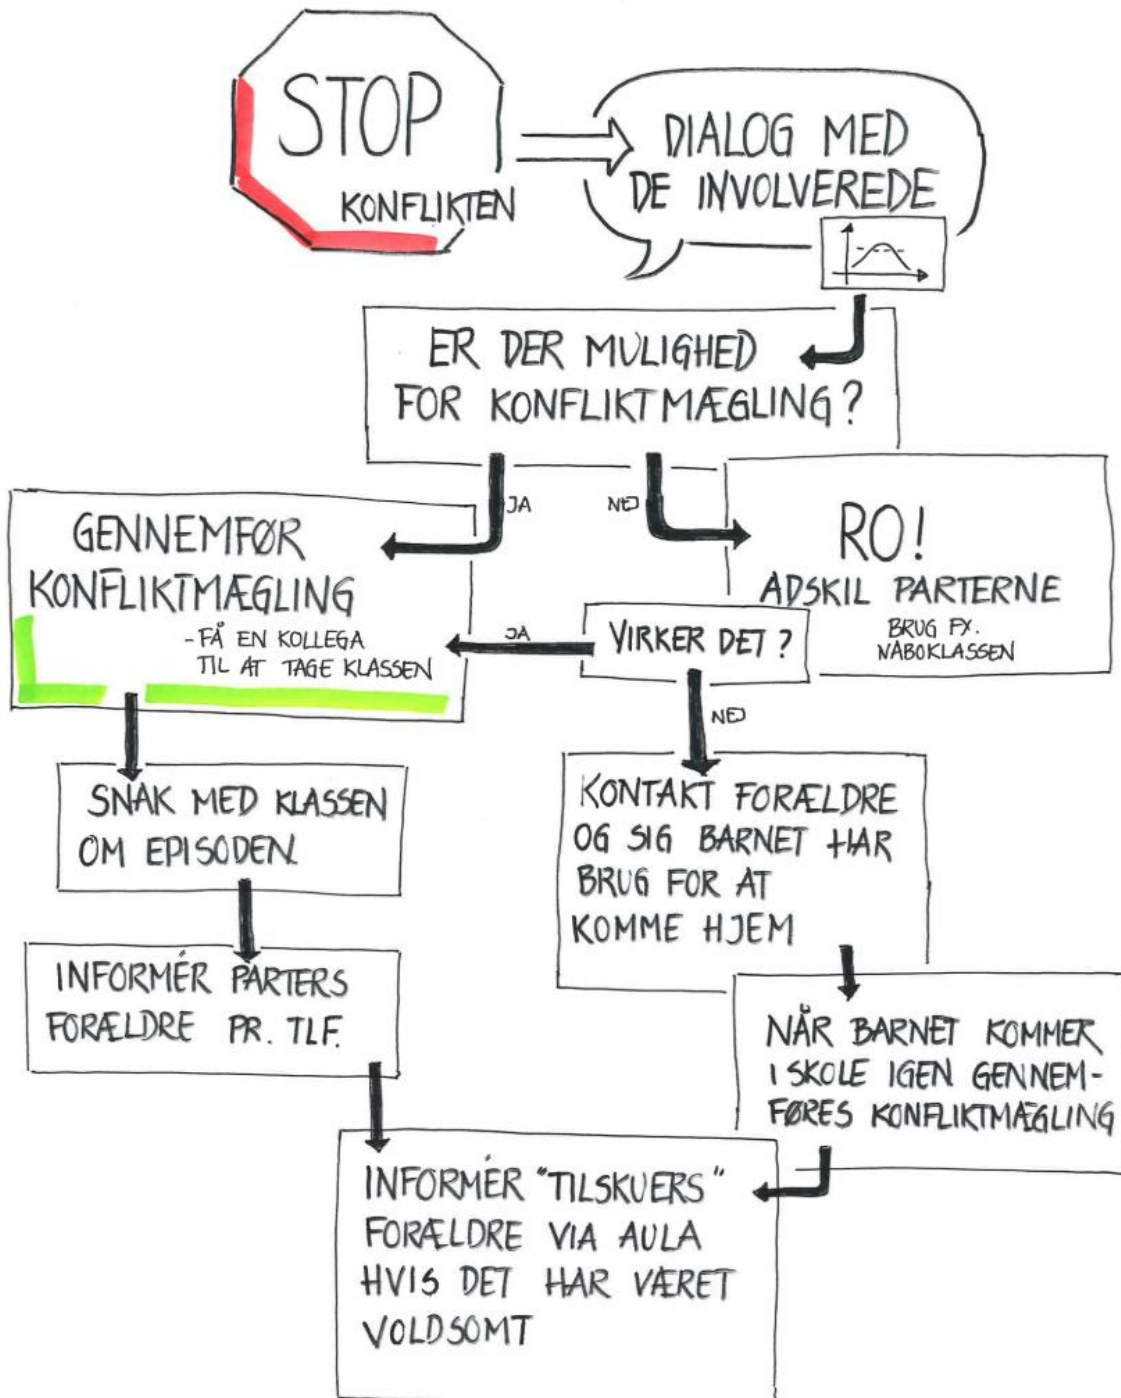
STOP
KONFLIKTEN

DIALOG MED DE INVOLVEREDE

ER DER MULIGHED FOR KONFLIKTMÆGLING?

JA

NEJ

GENNEMFØR KONFLIKTMÆGLING
- FÅ EN KOLLEGA TIL AT TAGE KLASSEN

RO!
ADSKIL PARTERNE
BRUG FX. NABOKLASSEN

JA

VIRKER DET?

NEJ

SNAK MED KLASSEN OM EPISODEN

INFORMÉR PARTERS FORÆLDRE PR. TLF.

KONTAKT FORÆLDRE OG SIG BARNET HAR BRUG FOR AT KOMME HJEM

NÅR BARNET KOMMER I SKOLE IGEN GENNEMFØRES KONFLIKTMÆGLING

INFORMÉR "TILSKUERS" FORÆLDRE VIA AULA HVIS DET HAR VÆRET VOLDSOMT